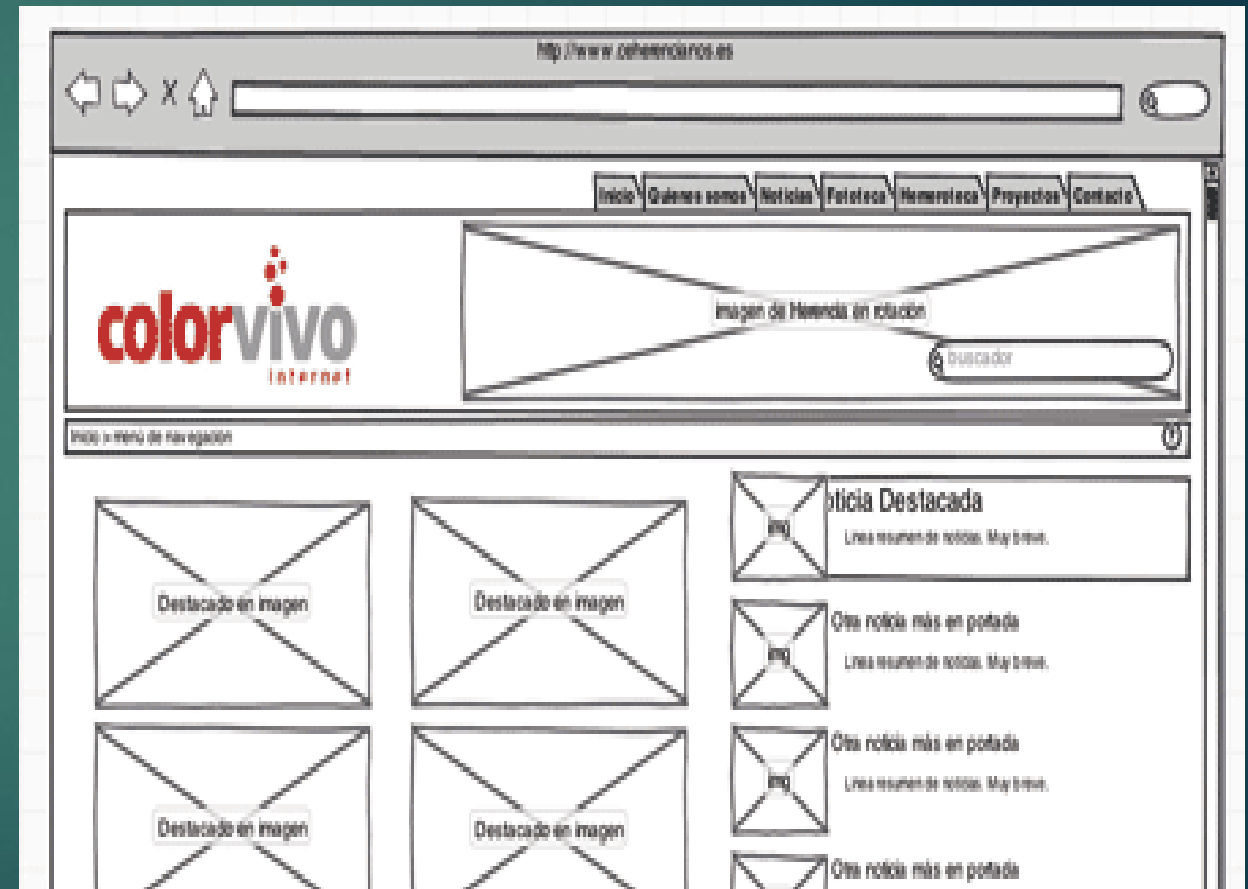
http://www.cehemencianos.es

X

Inicio | Quienes somos | Noticias | Fototeca | Hemeroteca | Proyectos | Contacto

colorvivo
internet

Imagen de Herencia en rotación

buscador

Inicio > menú de navegación

Destacado en imagen

Destacado en imagen

Destacado en imagen

Destacado en imagen

img
oticia Destacada
Linea resumen de noticias. Muy breve.

img
Otra noticia más en portada
Linea resumen de noticias. Muy breve.

img
Otra noticia más en portada
Linea resumen de noticias. Muy breve.

Otra noticia más en portada